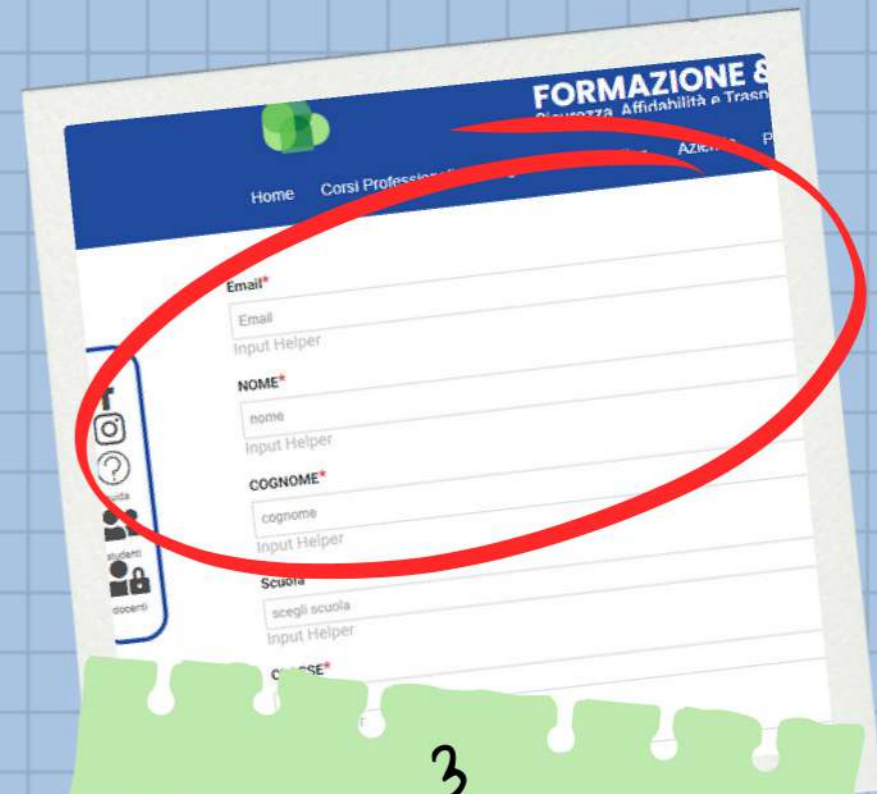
FORMAZIONE &
Sicurezza, Affidabilità e Trasp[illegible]

Home Corsi Profession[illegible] Azien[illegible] P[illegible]

Email*
Email
Input Helper

NOME*
nome
Input Helper

COGNOME*
cognome
Input Helper

Scuola
scegli scuola
Input Helper

C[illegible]SE*

guida
studenti
docenti

3